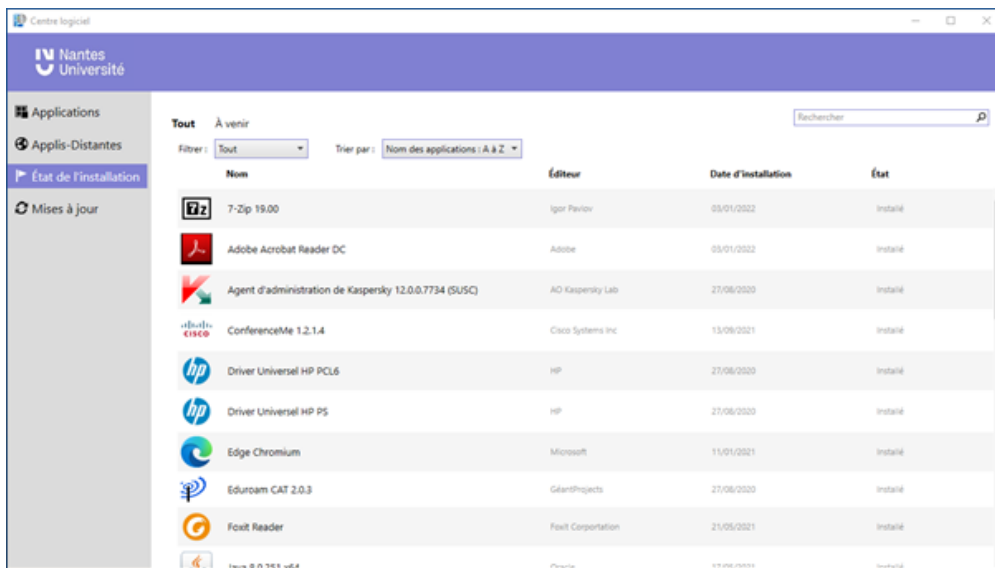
Centre logiciel

Nantes Université

Applications
Applis-Distantes
État de l'installation
Mises à jour

Tout À venir

Rechercher

Filtrer : Tout
Trier par : Nom des applications : A à Z

| Nom | Éditeur | Date d'installation | État |
|---|---|---|---|
| 7-Zip 19.00 | Igor Pavlov | 03/01/2022 | Installé |
| Adobe Acrobat Reader DC | Adobe | 03/01/2022 | Installé |
| Agent d'administration de Kaspersky 12.0.0.7734 (SUSC) | AO Kaspersky Lab | 27/08/2020 | Installé |
| ConferenceMe 1.2.1.4 | Cisco Systems Inc | 13/09/2021 | Installé |
| Driver Universel HP PCL6 | HP | 27/08/2020 | Installé |
| Driver Universel HP PS | HP | 27/08/2020 | Installé |
| Edge Chromium | Microsoft | 11/01/2021 | Installé |
| Eduroam CAT 2.0.3 | GéantProjects | 27/08/2020 | Installé |
| Foxit Reader | Foxit Corporation | 21/05/2021 | Installé |
| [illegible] | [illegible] | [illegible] | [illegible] |